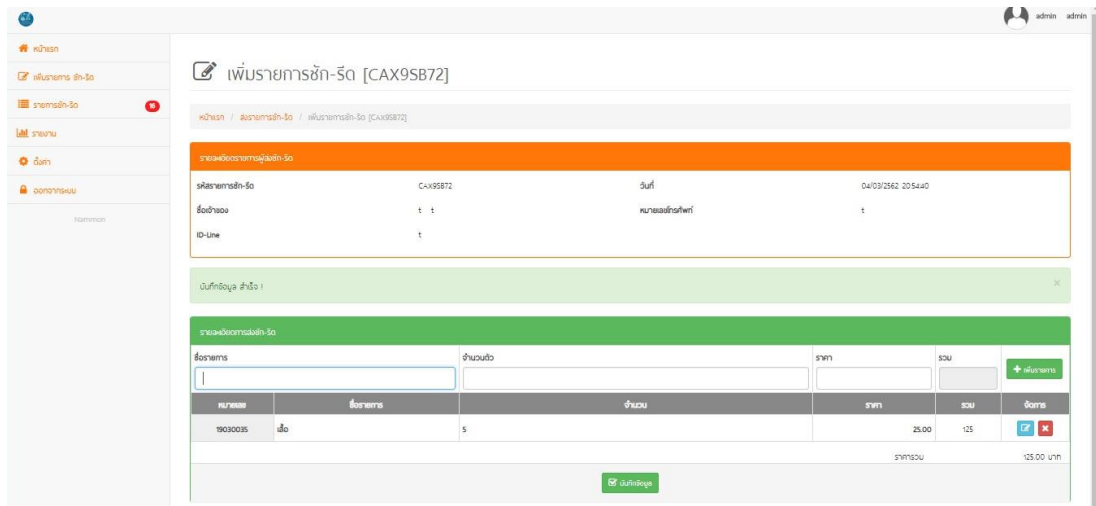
admin admin

หน้าแรก
เพิ่มรายการ ซัก-รีด
รายการซัก-รีด 16
รายงาน
ตั้งค่า
ออกจากระบบ
Nammon

เพิ่มรายการซัก-รีด [CAX9SB72]

หน้าแรก / ส่งรายการซัก-รีด / เพิ่มรายการซัก-รีด [CAX9SB72]

รายละเอียดรายการผู้ส่งซัก-รีด

| รหัสรายการซัก-รีด | CAX9SB72 | วันที่ | 04/03/2562 20:54:40 |
|---|---|---|---|
| ชื่อเจ้าของ | t t | หมายเลขโทรศัพท์ | t |
| ID-Line | t | | |

บันทึกข้อมูล สำเร็จ !

รายละเอียดการส่งซัก-รีด

ชื่อรายการ จำนวนตัว ราคา รวม
+ เพิ่มรายการ

| หมายเลข | ชื่อรายการ | จำนวน | ราคา | รวม | จัดการ |
|---|---|---|---|---|---|
| 19030035 | เสื้อ | 5 | 25.00 | 125 | |

ราคารวม 125.00 บาท

บันทึกข้อมูล